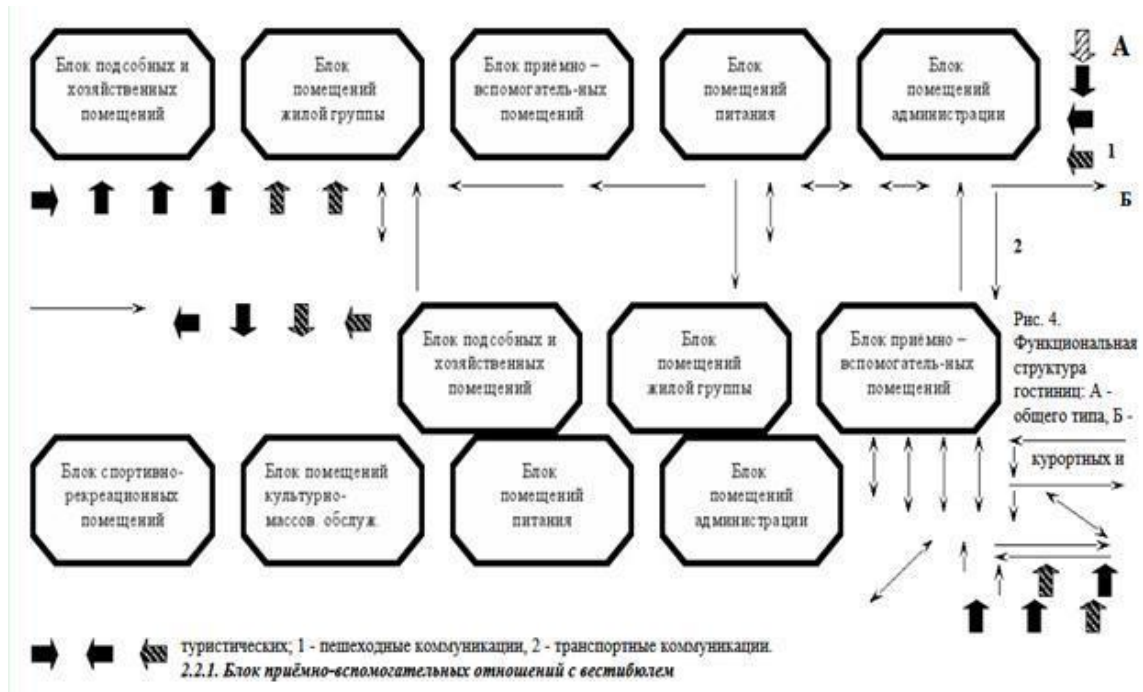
Блок подсобных и хозяйственных помещений

Блок помещений жилой группы

Блок приёмно – вспомогатель-ных помещений

Блок помещений питания

Блок помещений администрации

А

1

Б

2

Блок подсобных и хозяйственных помещений

Блок помещений жилой группы

Блок приёмно – вспомогатель-ных помещений

Рис. 4. Функциональная структура гостиниц: А - общего типа, Б - курортных и

Блок спортивно-рекреационных помещений

Блок помещений культурно-массов. обслуж.

Блок помещений питания

Блок помещений администрации

туристических; 1 - пешеходные коммуникации, 2 - транспортные коммуникации.

*2.2.1. Блок приёмно-вспомогательных отношений с вестибюлем*